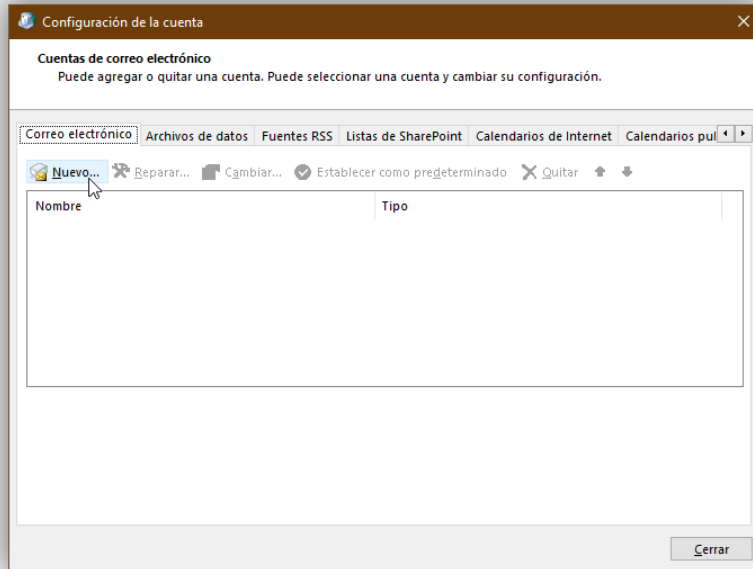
Configuración de la cuenta

Cuentas de correo electrónico
Puede agregar o quitar una cuenta. Puede seleccionar una cuenta y cambiar su configuración.

Correo electrónico | Archivos de datos | Fuentes RSS | Listas de SharePoint | Calendarios de Internet | Calendarios pul

Nuevo... Reparar... Cambiar... Establecer como predeterminado Quitar

| Nombre | Tipo |
|---|---|

Cerrar